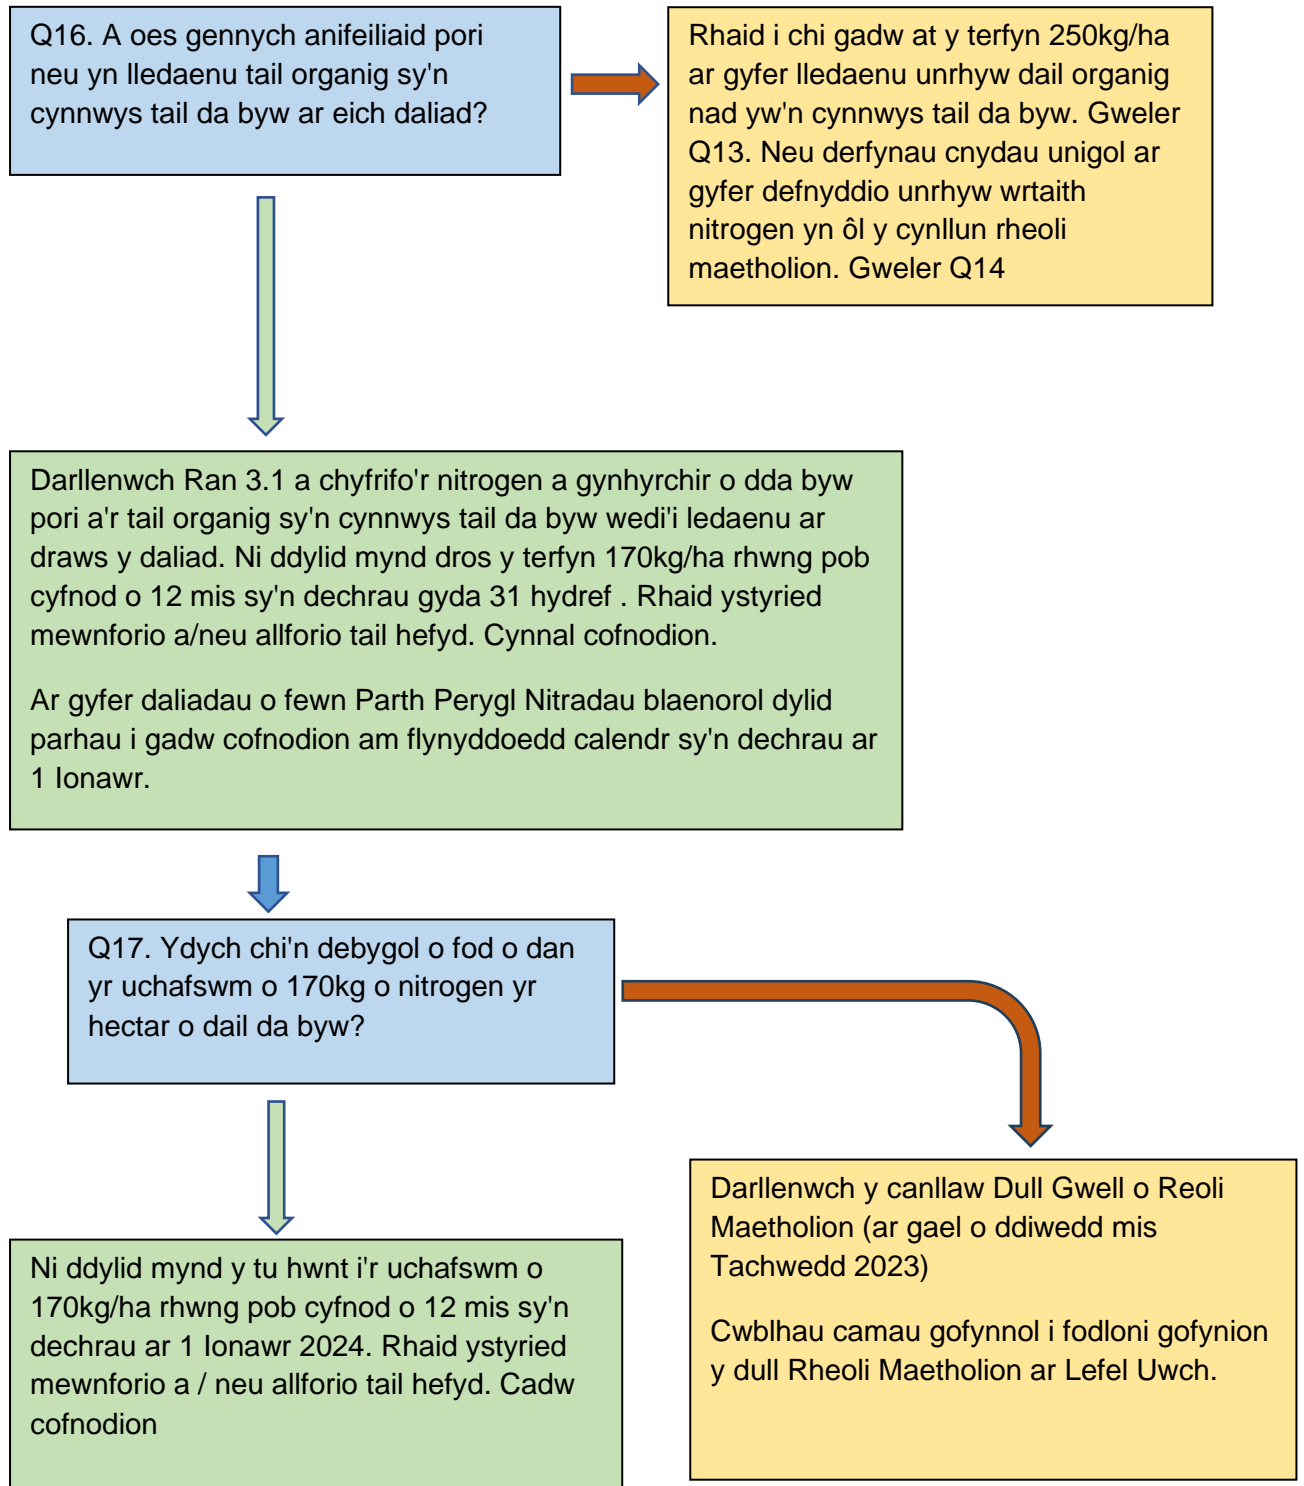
Q16. A oes gennych anifeiliaid pori neu yn lledaenu tail organig sy'n cynnwys tail da byw ar eich daliad?

Rhaid i chi gadw at y terfyn 250kg/ha ar gyfer lledaenu unrhyw dail organig nad yw'n cynnwys tail da byw. Gweler Q13. Neu derfynau cnydau unigol ar gyfer defnyddio unrhyw wrtaith nitrogen yn ôl y cynllun rheoli maetholion. Gweler Q14

Darllenwch Ran 3.1 a chyfrifo'r nitrogen a gynhyrchir o dda byw pori a'r tail organig sy'n cynnwys tail da byw wedi'i ledaenu ar draws y daliad. Ni ddylid mynd dros y terfyn 170kg/ha rhwng pob cyfnod o 12 mis sy'n dechrau gyda 31 hydref . Rhaid ystyried mewnforio a/neu allforio tail hefyd. Cynnal cofnodion.

Ar gyfer daliadau o fewn Parth Perygl Nitradau blaenorol dylid parhau i gadw cofnodion am flynyddoedd calendr sy'n dechrau ar 1 Ionawr.

Q17. Ydych chi'n debygol o fod o dan yr uchafswm o 170kg o nitrogen yr hectar o dail da byw?

Ni ddylid mynd y tu hwnt i'r uchafswm o 170kg/ha rhwng pob cyfnod o 12 mis sy'n dechrau ar 1 Ionawr 2024. Rhaid ystyried mewnforio a / neu allforio tail hefyd. Cadw cofnodion

Darllenwch y canllaw Dull Gwell o Reoli Maetholion (ar gael o ddiwedd mis Tachwedd 2023)

Cwblhau camau gofynnol i fodloni gofynion y dull Rheoli Maetholion ar Lefel Uwch.